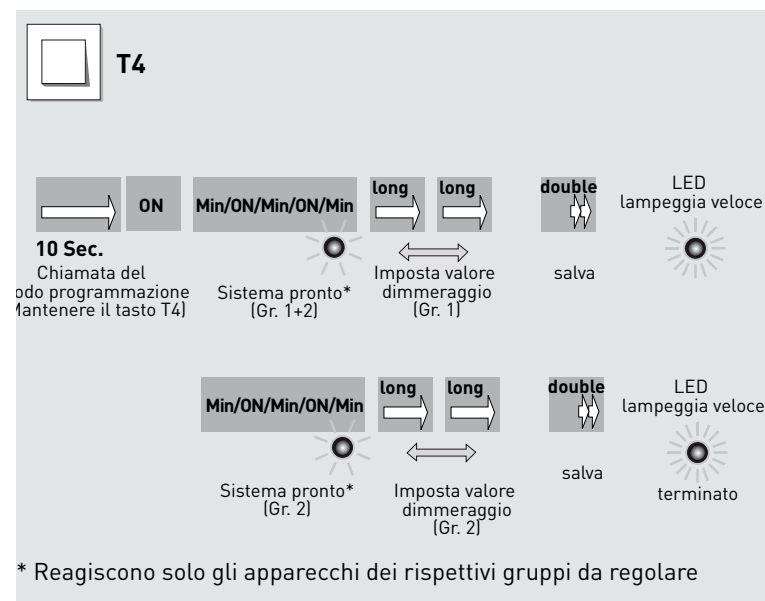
T4

ON

Min/ON/Min/ON/Min

long

long

double

LED lampeggia veloce

10 Sec.

Chiamata del odo programmazione Mantenere il tasto T4)

Sistema pronto* (Gr. 1+2)

Imposta valore dimmeraggio (Gr. 1)

salva

Min/ON/Min/ON/Min

long

long

double

LED lampeggia veloce

Sistema pronto* (Gr. 2)

Imposta valore dimmeraggio (Gr. 2)

salva

terminato

* Reagiscono solo gli apparecchi dei rispettivi gruppi da regolare